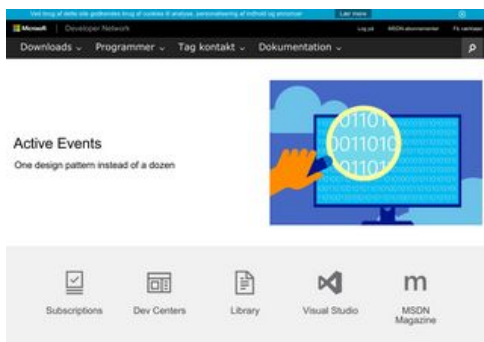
Ved brug af dette site godkendes brug af cookies til analyse, personalisering af indhold og annoncer Lær mere

Microsoft | Developer Network Log på MSDN-abonnementer Få værktøjer

Downloads ⌄ Programmer ⌄ Tag kontakt ⌄ Dokumentation ⌄

Active Events

One design pattern instead of a dozen

01101
0011010
01101

Subscriptions Dev Centers Library Visual Studio MSDN Magazine